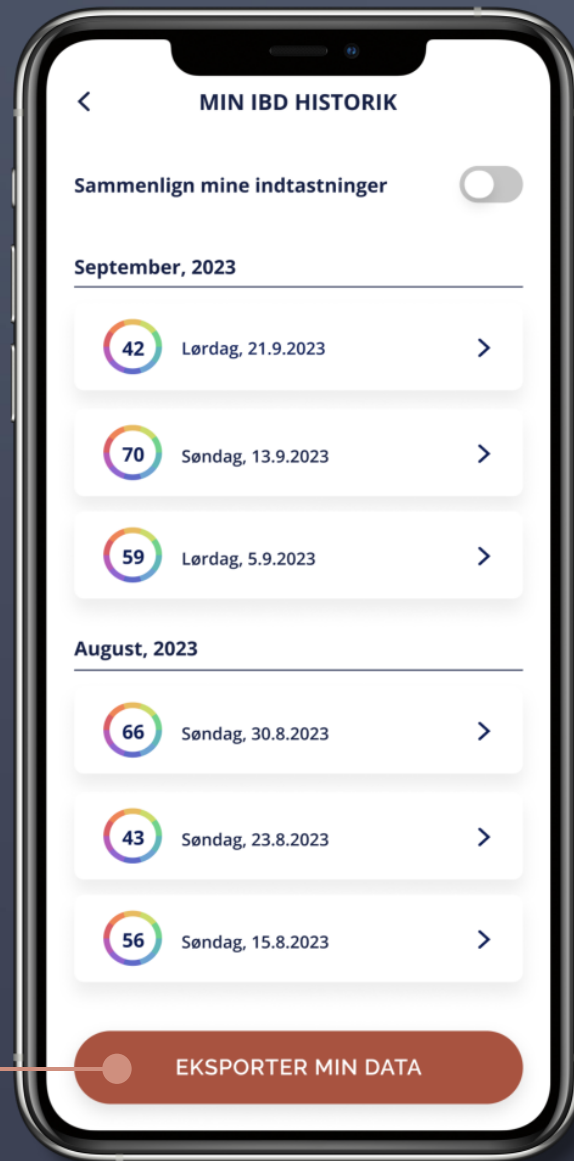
MIN IBD HISTORIK

Sammenlign mine indtastninger

September, 2023

42 Lørdag, 21.9.2023

70 Søndag, 13.9.2023

59 Lørdag, 5.9.2023

August, 2023

66 Søndag, 30.8.2023

43 Søndag, 23.8.2023

56 Søndag, 15.8.2023

EKSPORTER MIN DATA